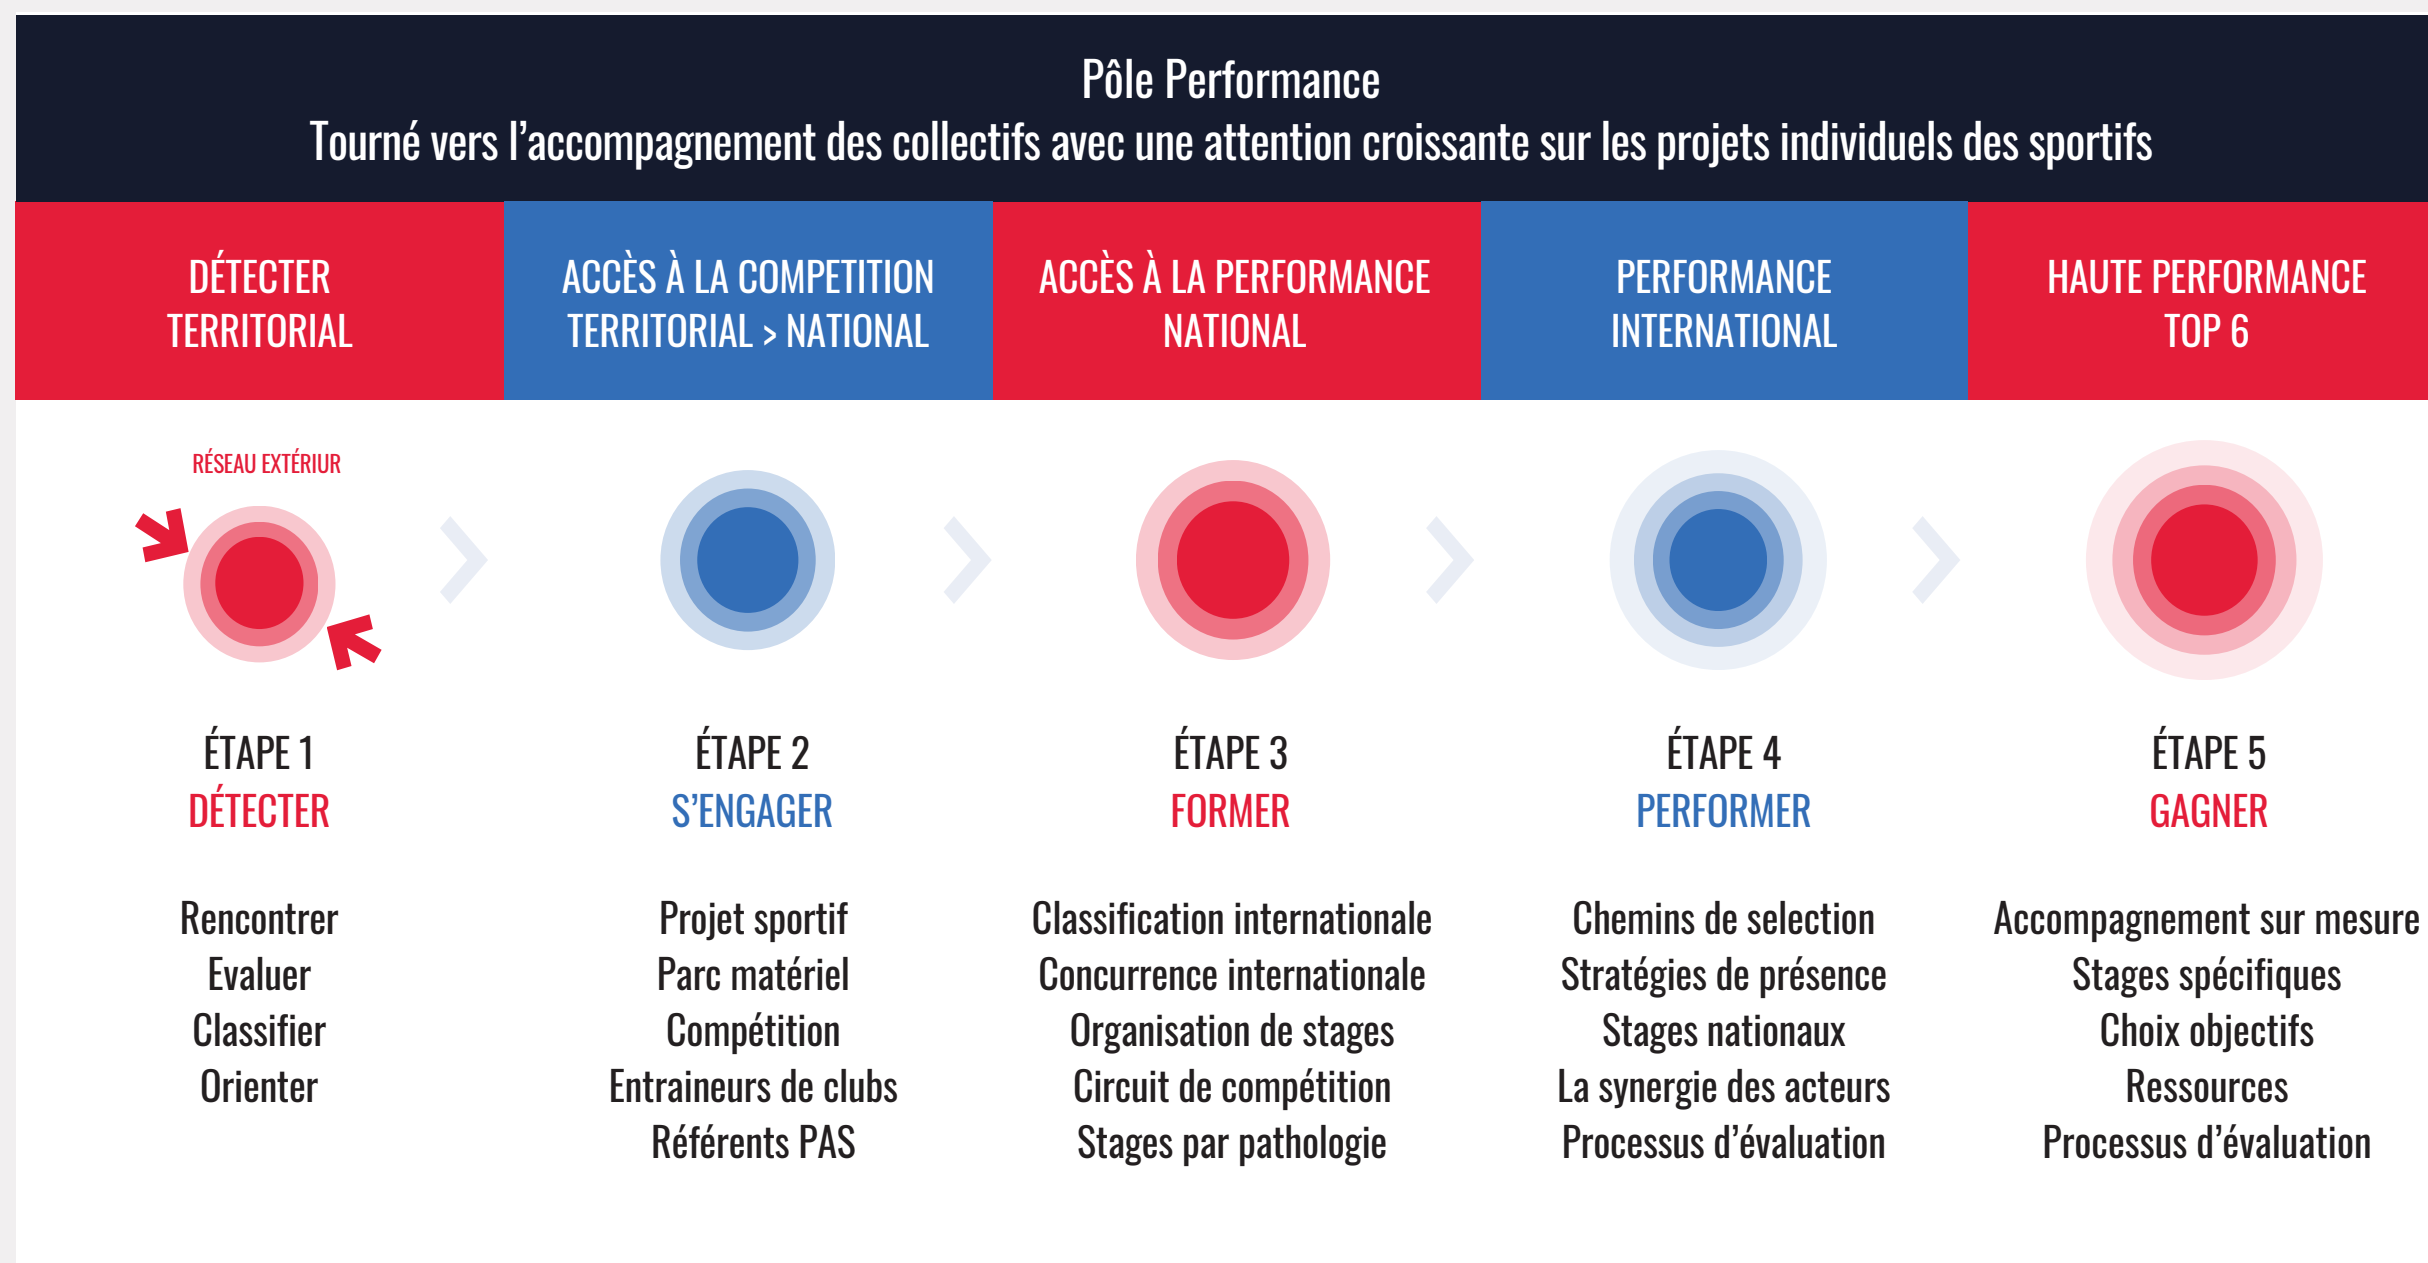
Pôle Performance
Tourné vers l'accompagnement des collectifs avec une attention croissante sur les projets individuels des sportifs

| DÉTECTER TERRITORIAL | ACCÈS À LA COMPETITION TERRITORIAL > NATIONAL | ACCÈS À LA PERFORMANCE NATIONAL | PERFORMANCE INTERNATIONAL | HAUTE PERFORMANCE TOP 6 |
|---|---|---|---|---|

RÉSEAU EXTÉRIUR

ÉTAPE 1
DÉTECTER

Rencontrer
Evaluer
Classifier
Orienter

ÉTAPE 2
S'ENGAGER

Projet sportif
Parc matériel
Compétition
Entraineurs de clubs
Référents PAS

ÉTAPE 3
FORMER

Classification internationale
Concurrence internationale
Organisation de stages
Circuit de compétition
Stages par pathologie

ÉTAPE 4
PERFORMER

Chemins de selection
Stratégies de présence
Stages nationaux
La synergie des acteurs
Processus d'évaluation

ÉTAPE 5
GAGNER

Accompagnement sur mesure
Stages spécifiques
Choix objectifs
Ressources
Processus d'évaluation